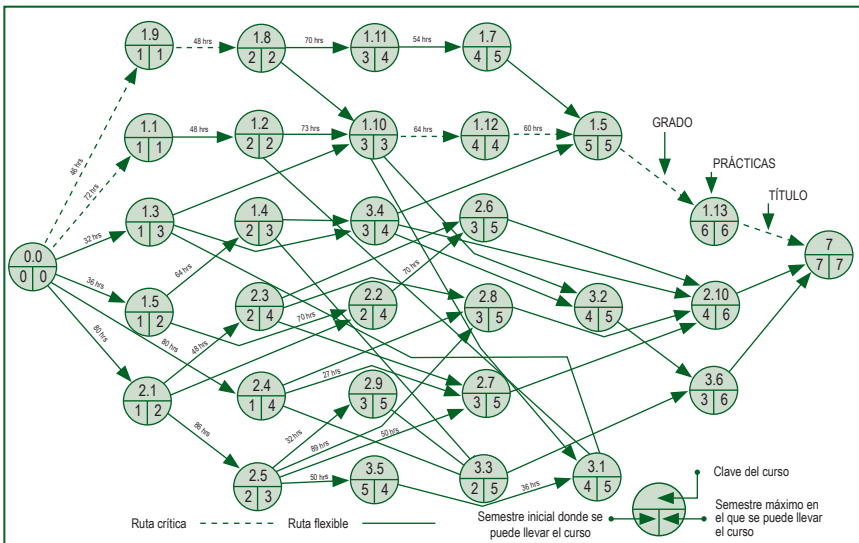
1.9
1 | 1

48 hrs

1.8
2 | 2

70 hrs

1.11
3 | 4

54 hrs

1.7
4 | 5

1.1
1 | 1

48 hrs

1.2
2 | 2

73 hrs

1.10
3 | 3

64 hrs

1.12
4 | 4

60 hrs

1.5
5 | 5

GRADO

PRÁCTICAS

TÍTULO

1.13
6 | 6

7
7 | 7

46 hrs

72 hrs

32 hrs

0.0
0 | 0

1.3
1 | 3

1.4
2 | 3

3.4
3 | 4

2.6
3 | 5

64 hrs

36 hrs

1.5
1 | 2

2.3
2 | 4

70 hrs

2.2
2 | 4

70 hrs

2.8
3 | 5

3.2
4 | 5

2.10
4 | 6

80 hrs

80 hrs

48 hrs

2.1
1 | 2

2.4
1 | 4

27 hrs

2.7
3 | 5

3.6
3 | 6

86 hrs

32 hrs

2.9
3 | 5

89 hrs

50 hrs

2.5
2 | 3

50 hrs

3.5
5 | 4

3.3
2 | 5

36 hrs

3.1
4 | 5

Clave del curso

Semestre máximo en el que se puede llevar el curso

Semestre inicial donde se puede llevar el curso

Ruta crítica

Ruta flexible